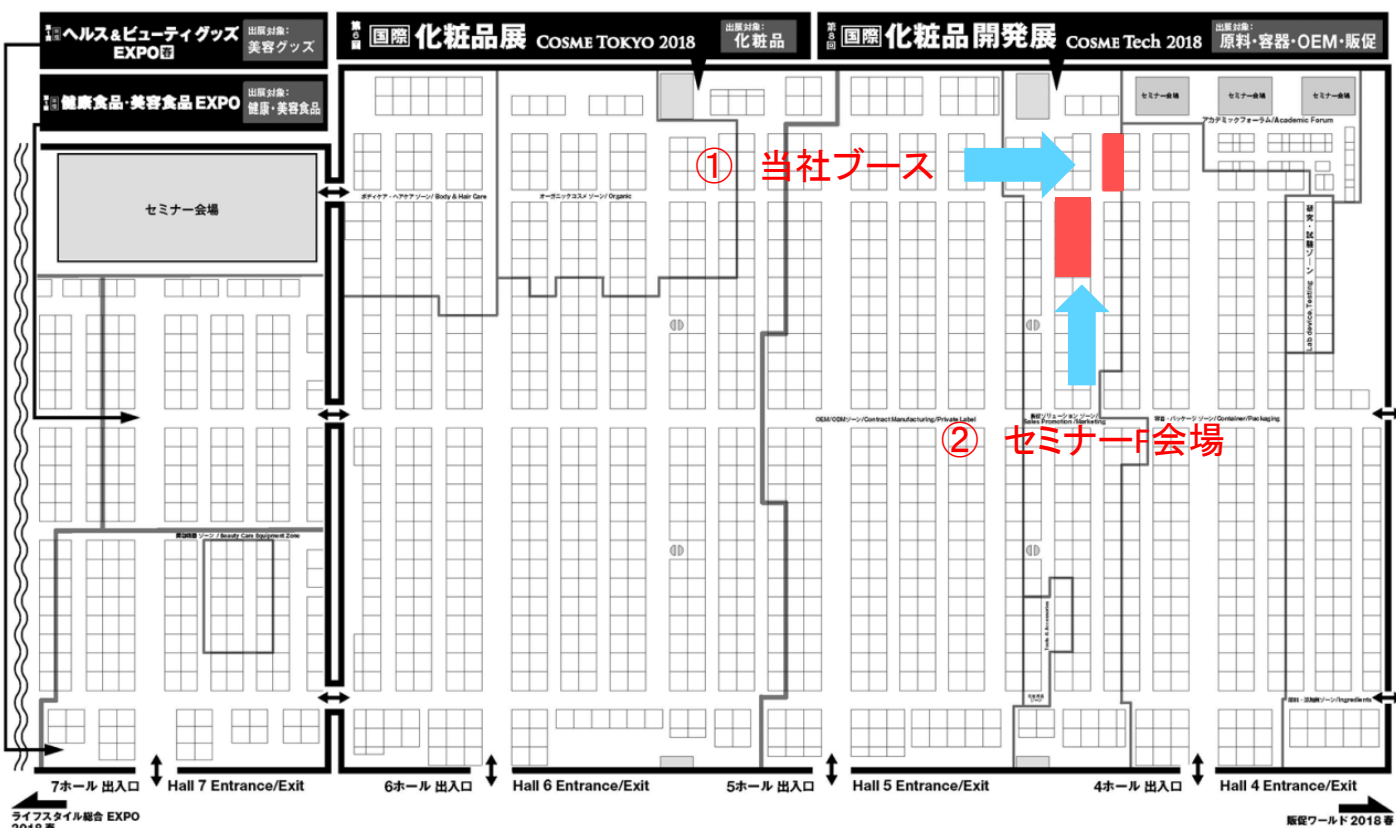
第1回 ヘルス&ビューティグッズ EXPO春
出展対象: 美容グッズ

第1回 健康食品・美容食品 EXPO
出展対象: 健康・美容食品

第6回 国際 化粧品展 COSME TOKYO 2018
出展対象: 化粧品

第8回 国際 化粧品開発展 COSME Tech 2018
出展対象: 原料・容器・OEM・販促

セミナー会場
セミナー会場
セミナー会場
セミナー会場
アカデミックフォーラム/Academic Forum

① 当社ブース

ボディケア・ヘアケア ゾーン / Body & Hair Care
オーガニックコスメ ゾーン / Organic

研究・試験ゾーン Lab device, Testing

OEM/ODMゾーン/Contract Manufacturing/Private Label
販促ソリューション ゾーン/ Sales Promotion /Marketing
容器・パッケージ ゾーン/Container/Packaging

② セミナー会場

美容機器 ゾーン / Beauty Care Equipment Zone

原料・原材料ゾーン/Ingredients

7ホール 出入口
Hall 7 Entrance/Exit
6ホール 出入口
Hall 6 Entrance/Exit
5ホール 出入口
Hall 5 Entrance/Exit
4ホール 出入口
Hall 4 Entrance/Exit

ライフスタイル総合 EXPO 2018 春
販促ワールド 2018 春